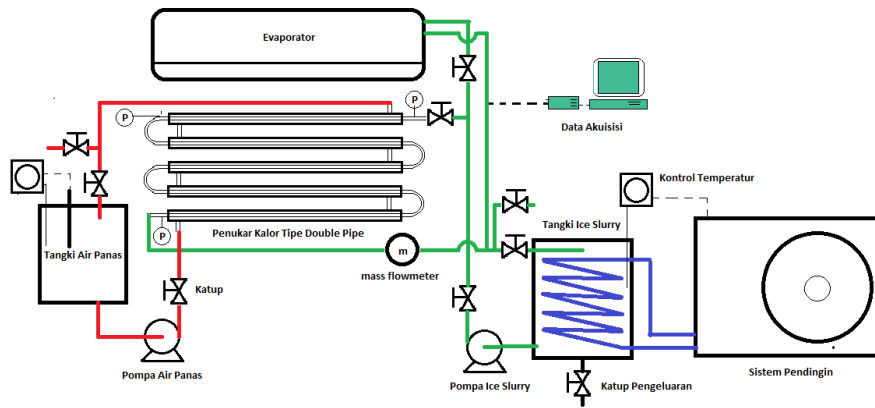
Evaporator

Data Akuisisi

P

P

P

Penukar Kalor Tipe Double Pipe

m

mass flowmeter

Tangki Air Panas

Katup

Pompa Air Panas

Kontrol Temperatur

Tangki Ice Slurry

Pompa Ice Slurry

Katup Pengeluaran

Sistem Pendingin